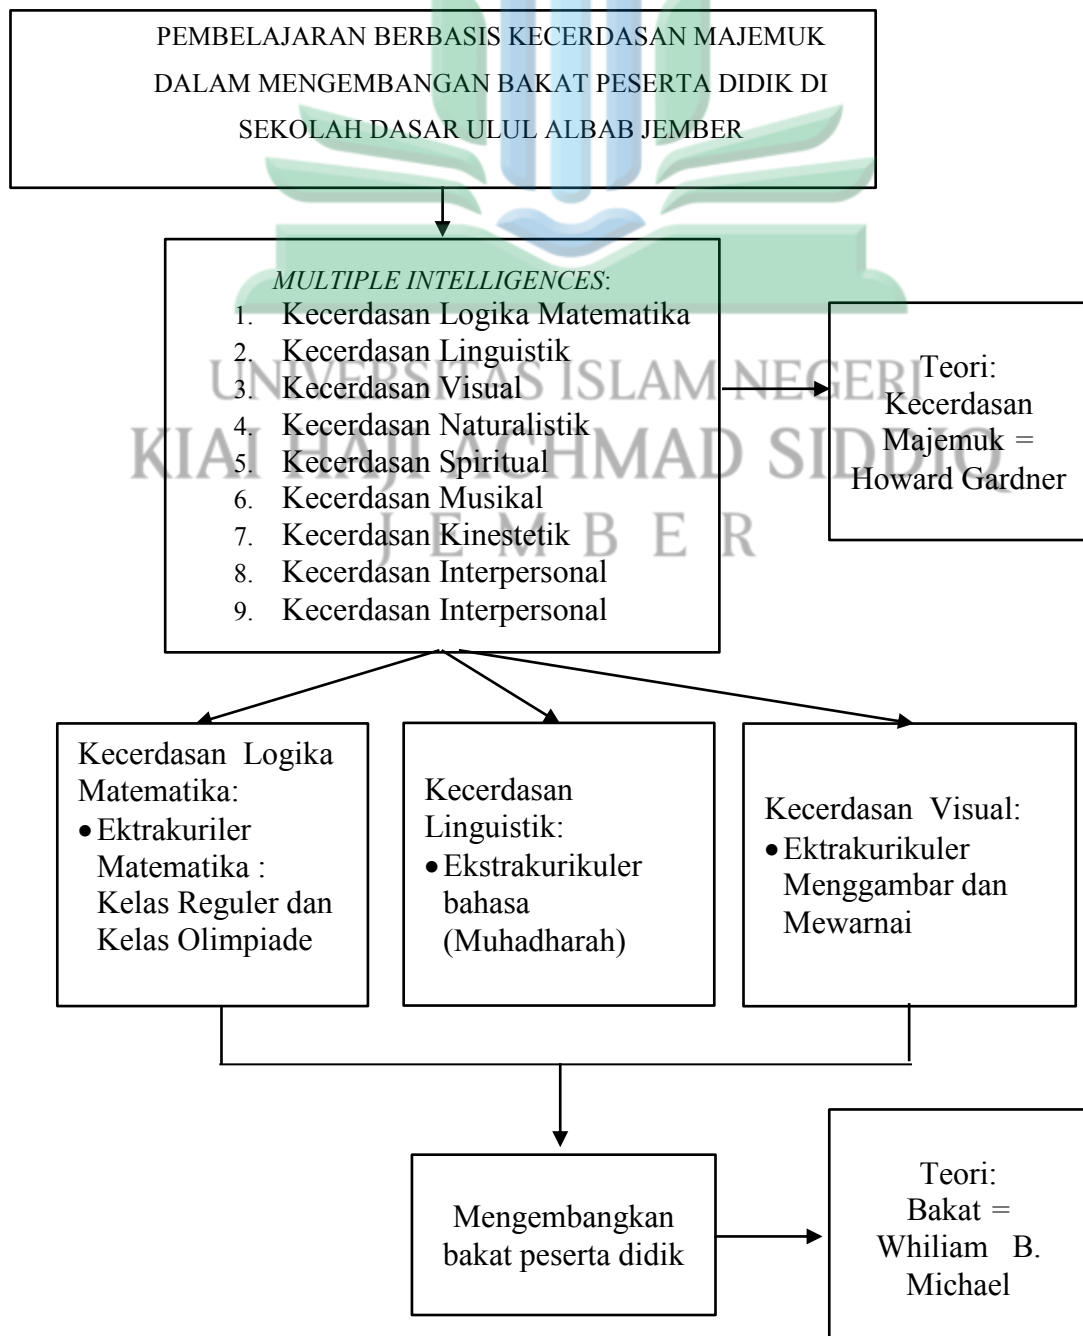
PEMBELAJARAN BERBASIS KECERDASAN MAJEMUK DALAM MENGEMBANGAN BAKAT PESERTA DIDIK DI SEKOLAH DASAR ULUL ALBAB JEMBER

*MULTIPLE INTELLIGENCES*:
1. Kecerdasan Logika Matematika
2. Kecerdasan Linguistik
3. Kecerdasan Visual
4. Kecerdasan Naturalistik
5. Kecerdasan Spiritual
6. Kecerdasan Musikal
7. Kecerdasan Kinestetik
8. Kecerdasan Interpersonal
9. Kecerdasan Interpersonal

Teori: Kecerdasan Majemuk = Howard Gardner

UNIVERSITAS ISLAM NEGERI
KIAI HAJI ACHMAD SIDDIQ
J E M B E R

Kecerdasan Logika Matematika:
• Ektrakuriler Matematika : Kelas Reguler dan Kelas Olimpiade

Kecerdasan Linguistik:
• Ekstrakurikuler bahasa (Muhadharah)

Kecerdasan Visual:
• Ektrakurikuler Menggambar dan Mewarnai

Mengembangkan bakat peserta didik

Teori: Bakat = Whiliam B. Michael